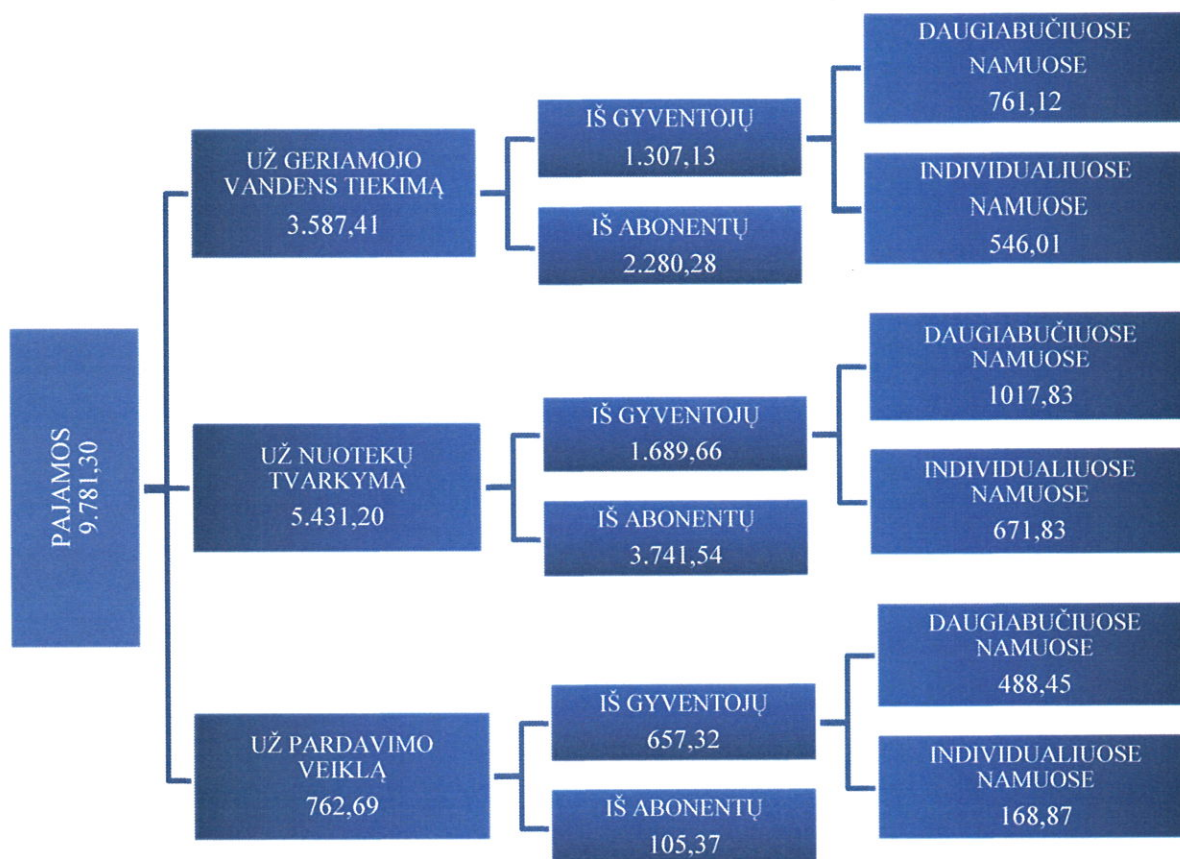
PAJAMOS
9.781,30

UŽ GERIAMOJO VANDENS TIEKIMĄ
3.587,41

IŠ GYVENTOJŲ
1.307,13

DAUGIABUČIUOSE NAMUOSE
761,12

INDIVIDUALIUOSE NAMUOSE
546,01

IŠ ABONENTŲ
2.280,28

UŽ NUOTEKŲ TVARKYMĄ
5.431,20

IŠ GYVENTOJŲ
1.689,66

DAUGIABUČIUOSE NAMUOSE
1017,83

INDIVIDUALIUOSE NAMUOSE
671,83

IŠ ABONENTŲ
3.741,54

UŽ PARDAVIMO VEIKLĄ
762,69

IŠ GYVENTOJŲ
657,32

DAUGIABUČIUOSE NAMUOSE
488,45

INDIVIDUALIUOSE NAMUOSE
168,87

IŠ ABONENTŲ
105,37